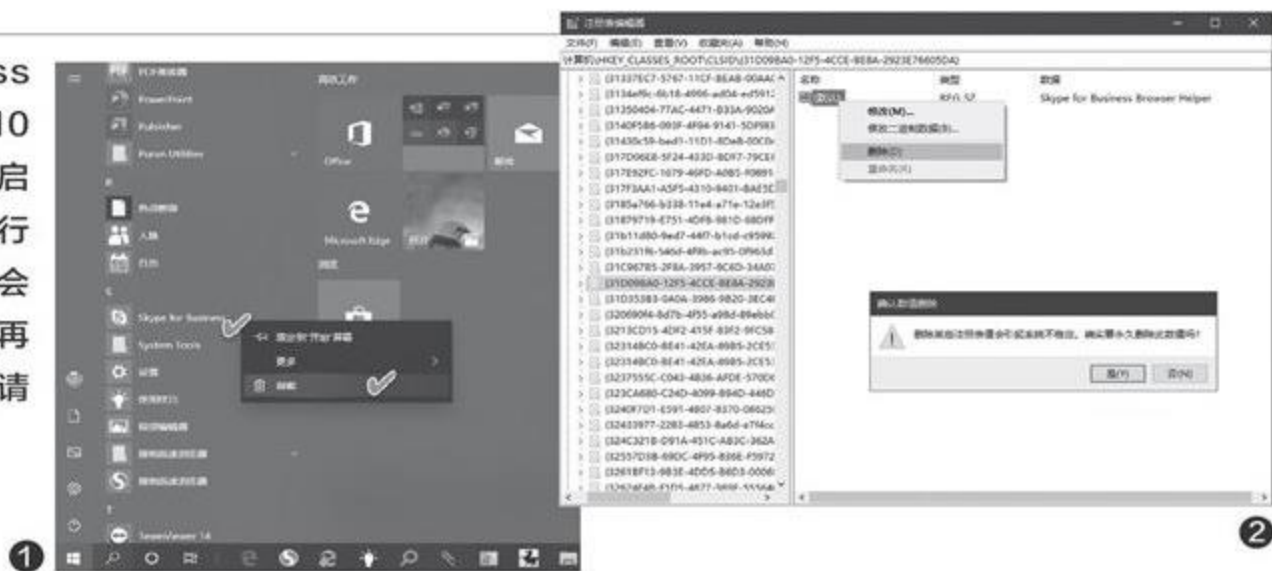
ss
10
启
行
会
再
请

PowerPoint
Publisher
Office
Microsoft Edge
Skype for Business
System Tools
SeaweVesse 14

注册表编辑器
文件(F) 编辑(E) 查看(V) 收藏夹(A) 帮助(H)
计算机\HKEY_CLASSES_ROOT\CLSID\{31D09BA0-12F5-4CCE-BE8A-2923E76605DA}
名称 类型 数据
REG_SZ Skype for Business Browser Helper
修改(M)...
修改二进制数据(B)...
删除(D)
重命名(R)
确认数值删除
删除某些注册表值会引起系统不稳定。确实要永久删除此数值吗?
是(Y) 否(N)
{31D09BA0-12F5-4CCE-BE8A-2923E}

❶
❷